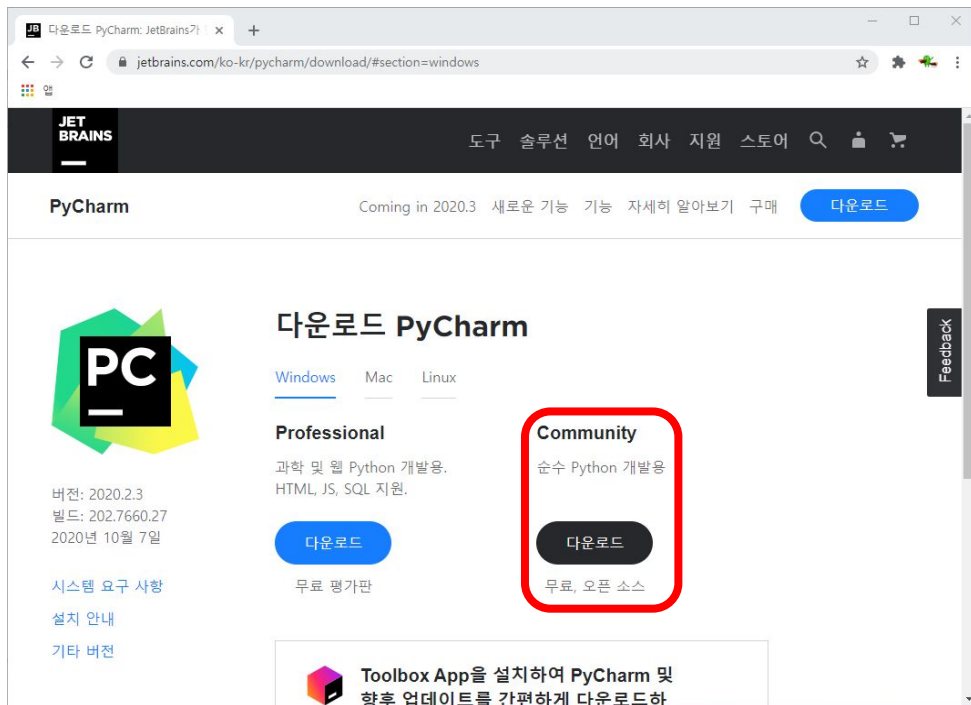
다운로드 PyCharm: JetBrains가

jetbrains.com/ko-kr/pycharm/download/#section=windows

앱

JET BRAINS

도구 솔루션 언어 회사 지원 스토어

PyCharm

Coming in 2020.3 새로운 기능 기능 자세히 알아보기 구매 다운로드

PC

다운로드 PyCharm

Windows Mac Linux

Professional

과학 및 웹 Python 개발용. HTML, JS, SQL 지원.

다운로드

무료 평가판

Community

순수 Python 개발용

다운로드

무료, 오픈 소스

버전: 2020.2.3
빌드: 202.7660.27
2020년 10월 7일

시스템 요구 사항

설치 안내

기타 버전

Feedback

Toolbox App을 설치하여 PyCharm 및 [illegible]